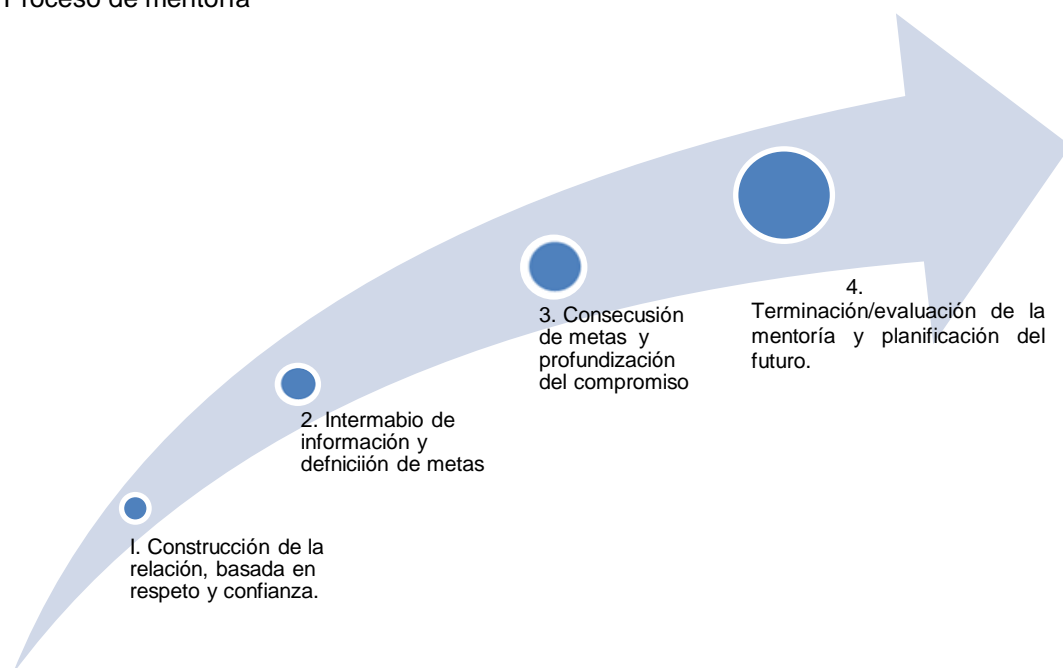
Proceso de mentoría

I. Construcción de la relación, basada en respeto y confianza.

2. Intermabio de información y defniciíón de metas

3. Consecusión de metas y profundización del compromiso

4. Terminación/evaluación de la mentoría y planificación del futuro.